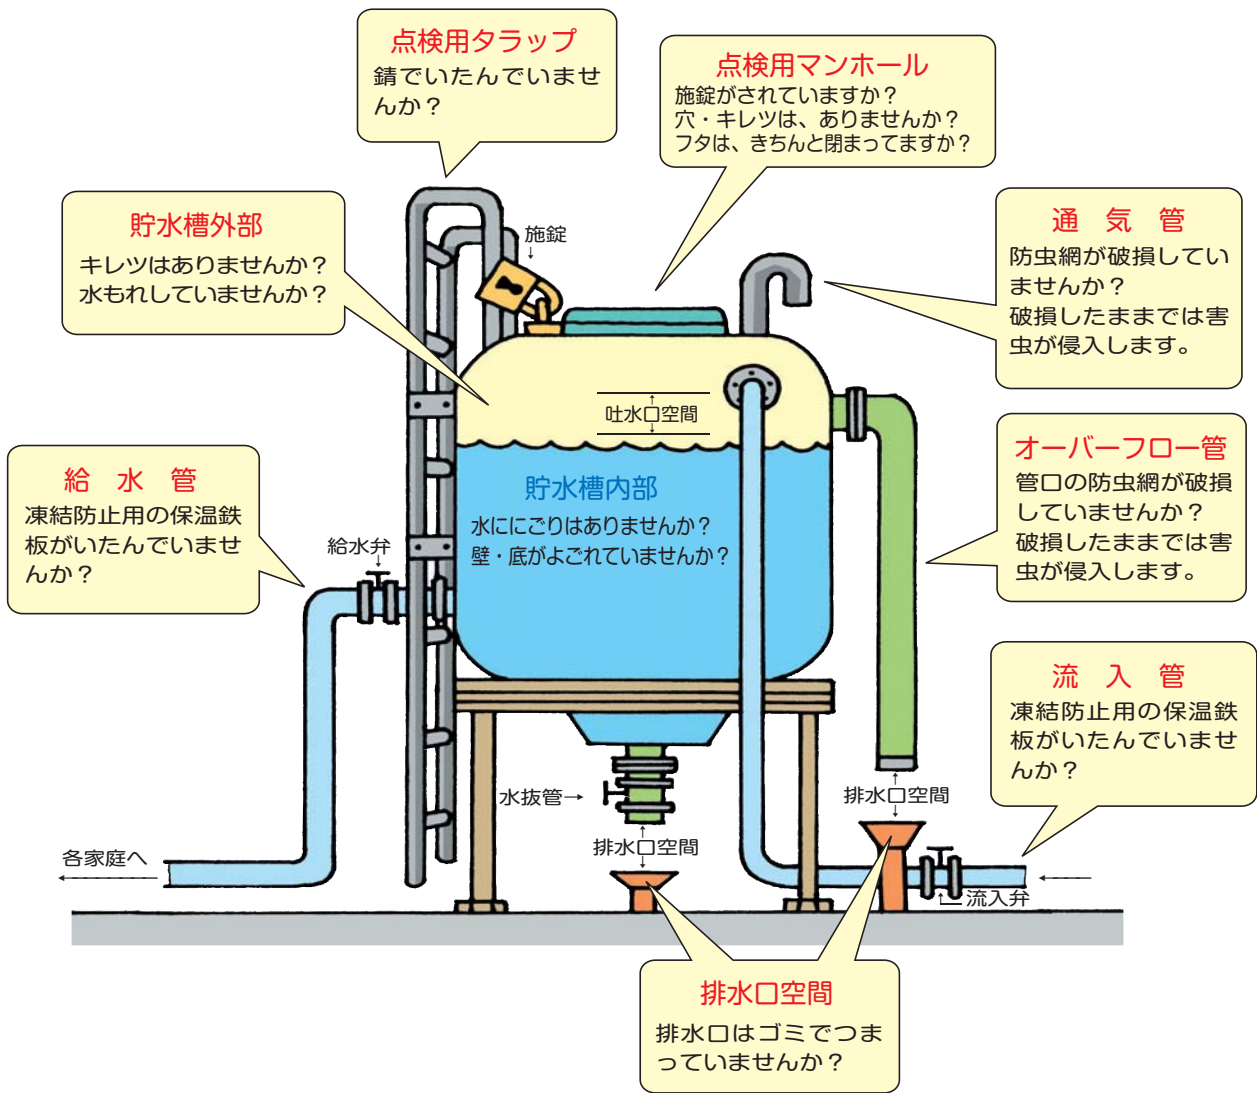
点検用タラップ
錆でいたんでいませんか？

点検用マンホール
施錠がされていますか？
穴・キレツは、ありませんか？
フタは、きちんと閉まってますか？

貯水槽外部
キレツはありませんか？
水もれしていませんか？

施錠

通　気　管
防虫網が破損していませんか？
破損したままでは害虫が侵入します。

吐水口空間

貯水槽内部
水ににごりはありませんか？
壁・底がよごれていませんか？

給　水　管
凍結防止用の保温鉄板がいたんでいませんか？

給水弁

オーバーフロー管
管口の防虫網が破損していませんか？
破損したままでは害虫が侵入します。

流　入　管
凍結防止用の保温鉄板がいたんでいませんか？

水抜管

排水口空間

排水口空間

各家庭へ

流入弁

排水口空間
排水口はゴミでつまっていませんか？